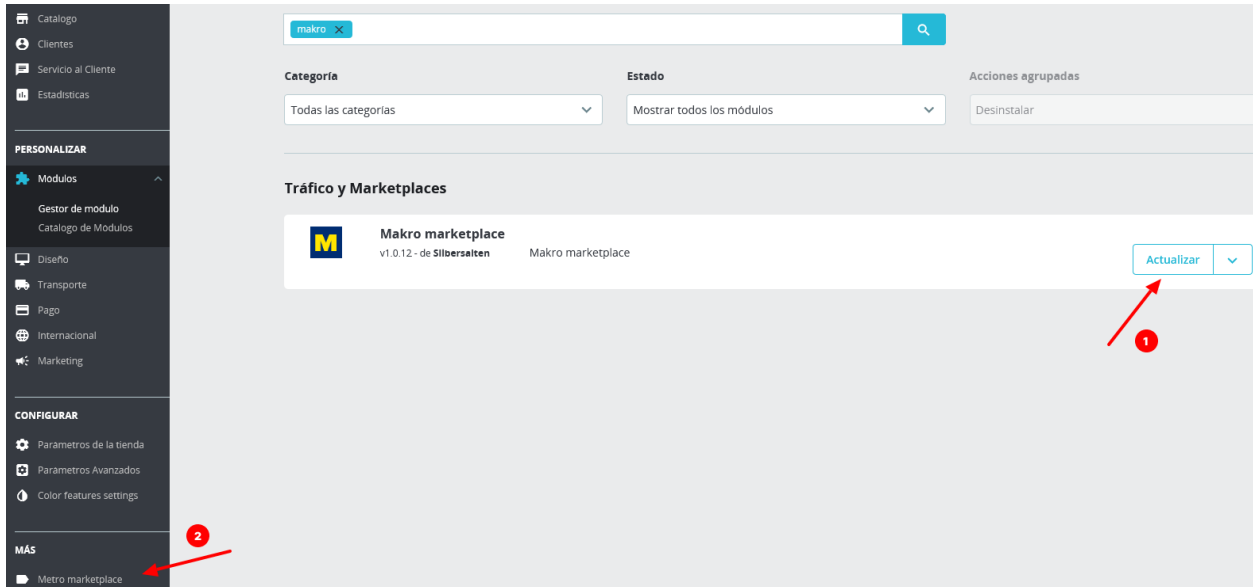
Catalogo
Clientes
Servicio al Cliente
Estadisticas

PERSONALIZAR
Modulos
Gestor de modulo
Catalogo de Modulos
Diseño
Transporte
Pago
Internacional
Marketing

CONFIGURAR
Parametros de la tienda
Parametros Avanzados
Color features settings

MÁS
Metro marketplace

2

makro ×

Categoría
Todas las categorías

Estado
Mostrar todos los módulos

Acciones agrupadas
Desinstalar

Tráfico y Marketplaces

M
Makro marketplace
v1.0.12 - de Silbersaiten
Makro marketplace

Actualizar

1